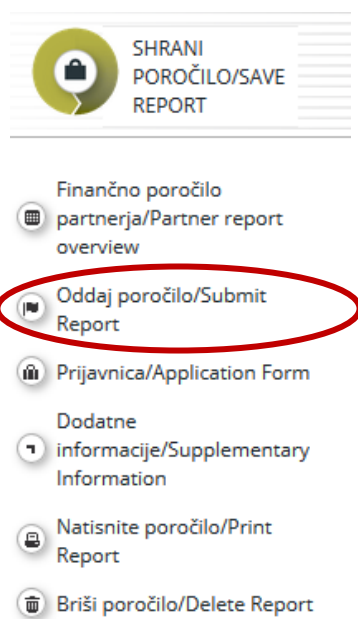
SHRANI POROČILO/SAVE REPORT

Finančno poročilo partnerja/Partner report overview

Oddaj poročilo/Submit Report

Prijavnica/Application Form

Dodatne informacije/Supplementary Information

Natisnite poročilo/Print Report

Briši poročilo/Delete Report